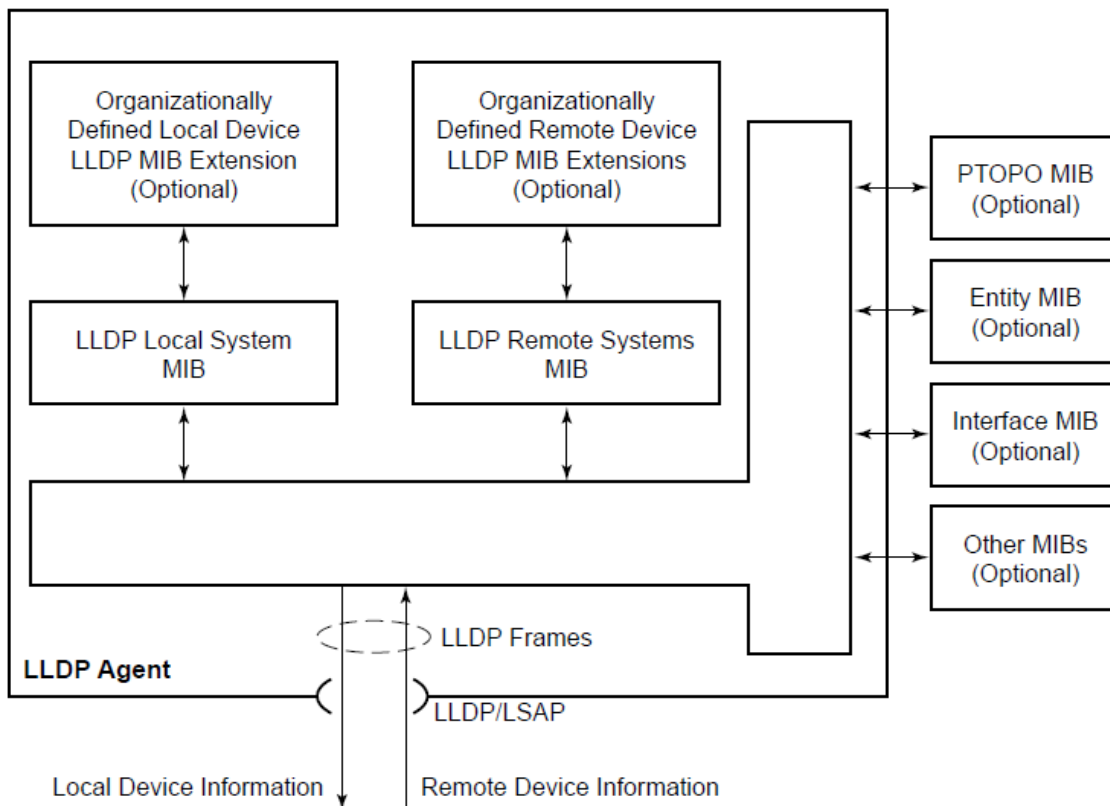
Organizationally Defined Local Device LLDP MIB Extension (Optional)

Organizationally Defined Remote Device LLDP MIB Extensions (Optional)

PTOPO MIB (Optional)

LLDP Local System MIB

LLDP Remote Systems MIB

Entity MIB (Optional)

Interface MIB (Optional)

Other MIBs (Optional)

LLDP Frames

LLDP Agent

LLDP/LSAP

Local Device Information

Remote Device Information